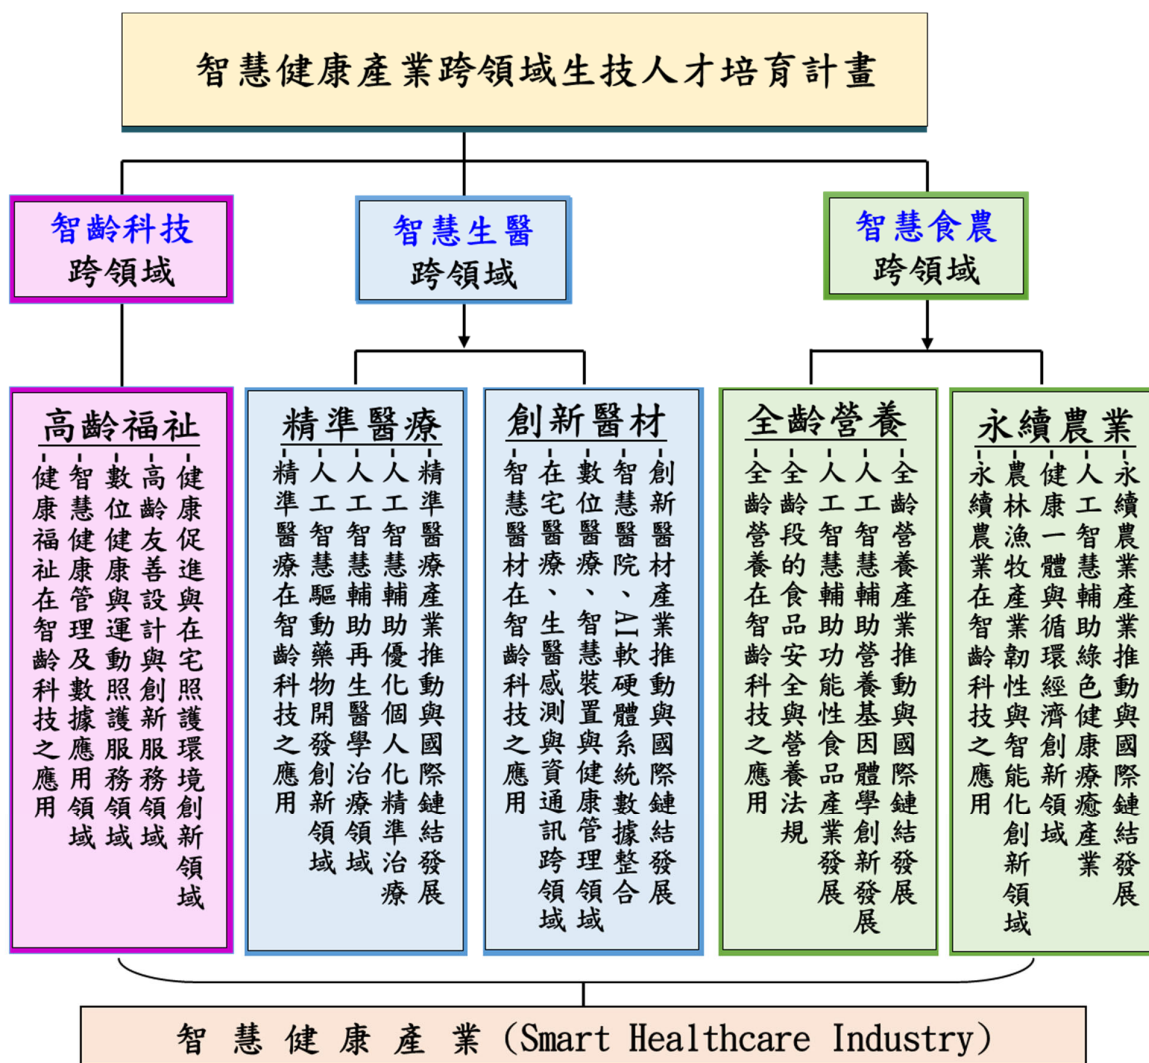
智慧健康產業跨領域生技人才培育計畫

智齡科技
跨領域

智慧生醫
跨領域

智慧食農
跨領域

高齡福祉

-健康促進與在宅照護環境創新領域
-高齡友善設計與創新服務領域
-數位健康與運動照護服務領域
-智慧健康管理及數據應用領域
-健康福祉在智齡科技之應用

精準醫療

-精準醫療產業推動與國際鏈結發展
-人工智慧輔助優化個人化精準治療
-人工智慧輔助再生醫學治療領域
-人工智慧驅動藥物開發創新領域
-精準醫療在智齡科技之應用

創新醫材

-創新醫材產業推動與國際鏈結發展
-智慧醫院、AI軟硬體系統數據整合
-數位醫療、智慧裝置與健康管理領域
-在宅醫療、生醫感測與資通訊跨領域
-智慧醫材在智齡科技之應用

全齡營養

-全齡營養產業推動與國際鏈結發展
-人工智慧輔助營養基因體學創新發展
-人工智慧輔助功能性食品產業發展
-全齡段的食品安全與營養法規
-全齡營養在智齡科技之應用

永續農業

-永續農業產業推動與國際鏈結發展
-人工智慧輔助綠色健康療癒產業
-健康一體與循環經濟創新領域
-農林漁牧產業韌性與智能化創新領域
-永續農業在智齡科技之應用

智慧健康產業(Smart Healthcare Industry)